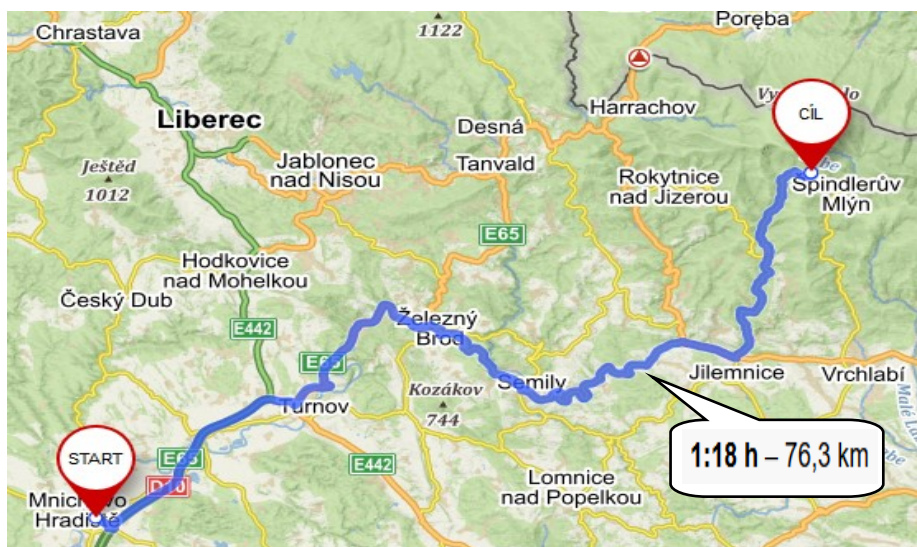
Chrastava
1122
Poręba
Harrachov
Vy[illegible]
CÍL
Liberec
Desná
Ještěd
1012
Jablonec nad Nisou
Tanvald
Rokytnice nad Jizerou
Špindlerův Mlýn
E65
Hodkovice nad Mohelkou
Český Dub
E442
Železný Brod
E65
Kozákov
744
Semily
Jilemnice
Vrchlabí
Turnov
START
E65
D10
E442
Lomnice nad Popelkou
Mnichovo Hradiště
1:18 h – 76,3 km